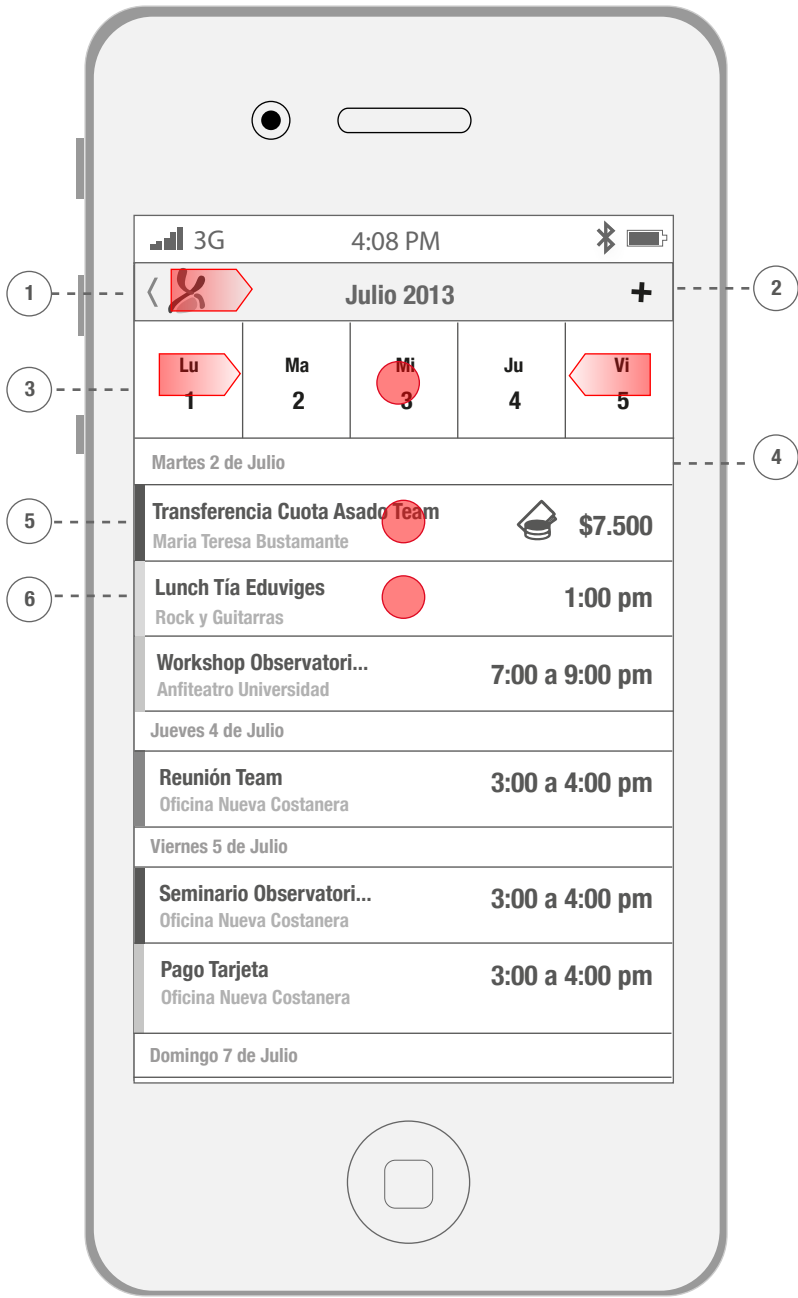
3G 4:08 PM

1

〈 Julio 2013 +

2

3

Lu 1

Ma 2

Mi 3

Ju 4

Vi 5

4

Martes 2 de Julio

5

Transferencia Cuota Asado Team
Maria Teresa Bustamante
$7.500

6

Lunch Tía Eduviges
Rock y Guitarras
1:00 pm

Workshop Observatori...
Anfiteatro Universidad
7:00 a 9:00 pm

Jueves 4 de Julio

Reunión Team
Oficina Nueva Costanera
3:00 a 4:00 pm

Viernes 5 de Julio

Seminario Observatori...
Oficina Nueva Costanera
3:00 a 4:00 pm

Pago Tarjeta
Oficina Nueva Costanera
3:00 a 4:00 pm

Domingo 7 de Julio